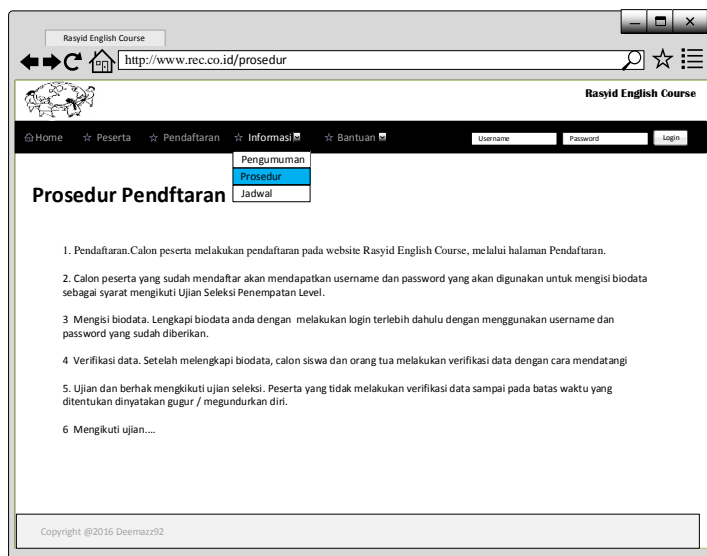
Rasyid English Course

http://www.rec.co.id/prosedur

Rasyid English Course

Home ☆ Peserta ☆ Pendaftaran ☆ Informasi ☆ Bantuan

Username Password Login

Pengumuman
Prosedur
Jadwal

Prosedur Pendftaran

1. Pendaftaran.Calon peserta melakukan pendaftaran pada website Rasyid English Course, melalui halaman Pendaftaran.

2. Calon peserta yang sudah mendaftar akan mendapatkan username dan password yang akan digunakan untuk mengisi biodata sebagai syarat mengikuti Ujian Seleksi Penempatan Level.

3 Mengisi biodata. Lengkapi biodata anda dengan melakukan login terlebih dahulu dengan menggunakan username dan password yang sudah diberikan.

4 Verifikasi data. Setelah melengkapi biodata, calon siswa dan orang tua melakukan verifikasi data dengan cara mendatangi

5. Ujian dan berhak mengkikuti ujian seleksi. Peserta yang tidak melakukan verifikasi data sampai pada batas waktu yang ditentukan dinyatakan gugur / megundurkan diri.

6 Mengikuti ujian....

Copyright @2016 Deemazz92